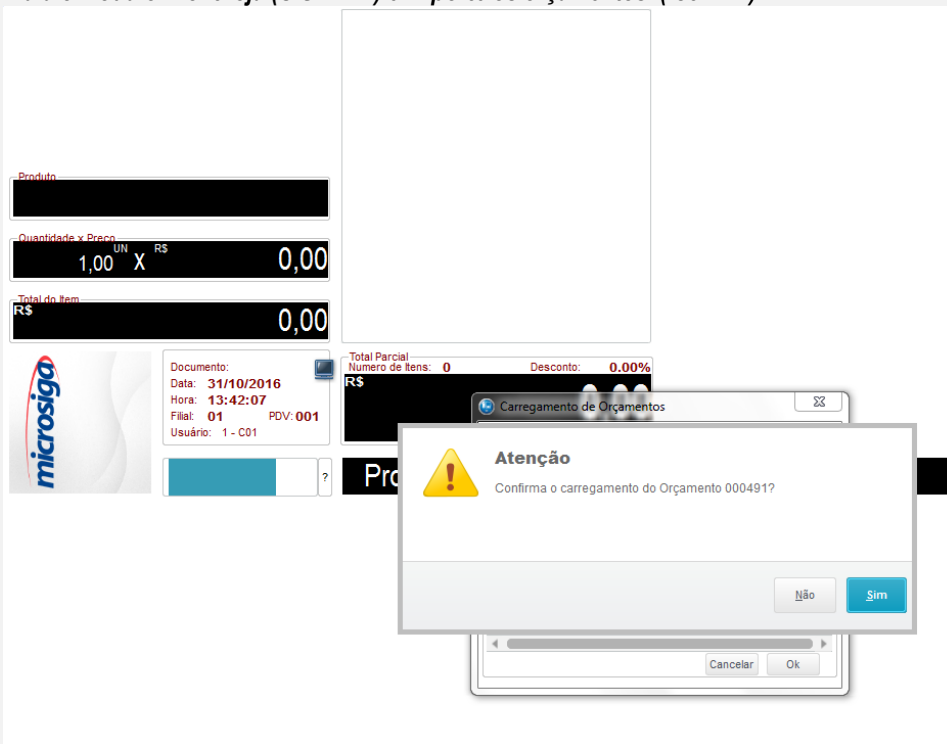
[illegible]

Produto

Quantidade x Preço
UN R$
1,00 X 0,00

Total do Item
R$
0,00

microsiga

Documento:
Data: 31/10/2016
Hora: 13:42:07
Filial: 01 PDV: 001
Usuário: 1 - C01

?

Total Parcial
Numero de Itens: 0 Desconto: 0.00%
R$

Pro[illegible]

Carregamento de Orçamentos

Atenção
Confirma o carregamento do Orçamento 000491?

Não Sim

Cancelar Ok